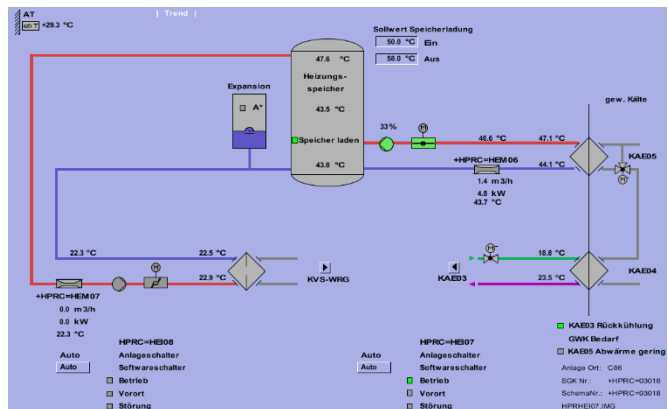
AT
MIT +29.3 °C

| Trend |

Sollwert Speicherladung
50.0 °C Ein
58.0 °C Aus

Expansion
A°

47.6 °C
Heizungsspeicher
43.5 °C
Speicher laden
43.8 °C

33%
M

46.6 °C
47.1 °C
gew. Kälte
KAE05
M

+HPRC=HEM06
44.1 °C
1.4 m3/h
4.8 kW
43.7 °C

22.3 °C
22.5 °C
M
22.9 °C
KVS-WRG

M
18.8 °C
KAE03
23.5 °C
KAE04

+HPRC=HEM07
0.0 m3/h
0.0 kW
22.3 °C

HPRC=HEI08
Auto
Auto
Anlageschalter
Softwareschalter
Betrieb
Vorort
Störung

HPRC=HEI07
Auto
Auto
Anlageschalter
Softwareschalter
Betrieb
Vorort
Störung

KAE03 Rückkühlung
GWK Bedarf
KAE05 Abwärme gering

Anlage Ort: C86
SGK Nr.: +HPRC=03018
SchemaNr.: +HPRC=03018
HPRHEI07.IMG